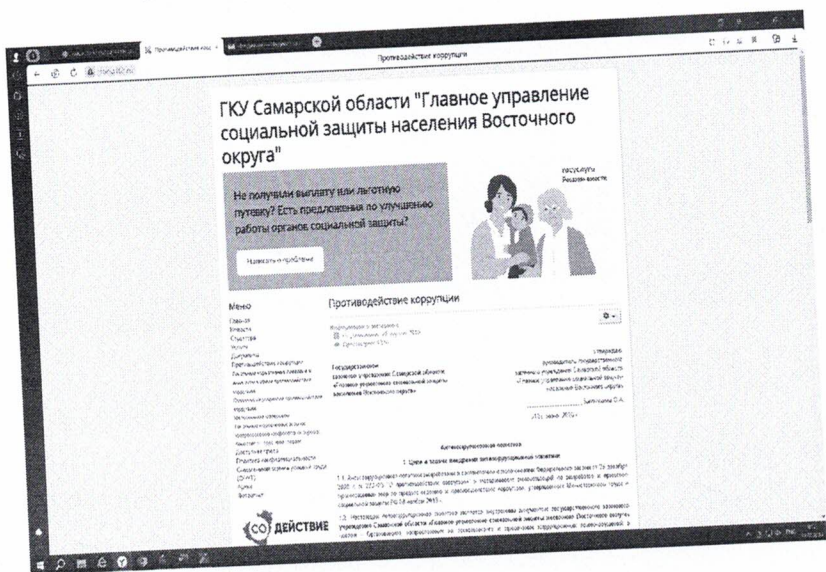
Противодействие корруп

Противодействие коррупции

ГКУ Самарской области "Главное управление социальной защиты населения Восточного округа"

Не получили выплату или льготную путевку? Есть предложения по улучшению работы органов социальной защиты?

Написать о проблеме

госуслуги
Решаем вместе

Меню

Противодействие коррупции

Государственное казенное учреждение Самарской области «Главное управление социальной защиты населения Восточного округа»

УТВЕРЖДАЮ

Антикоррупционная политика

1. Цели и задачи внедрения антикоррупционной политики

ДЕЙСТВИЕ